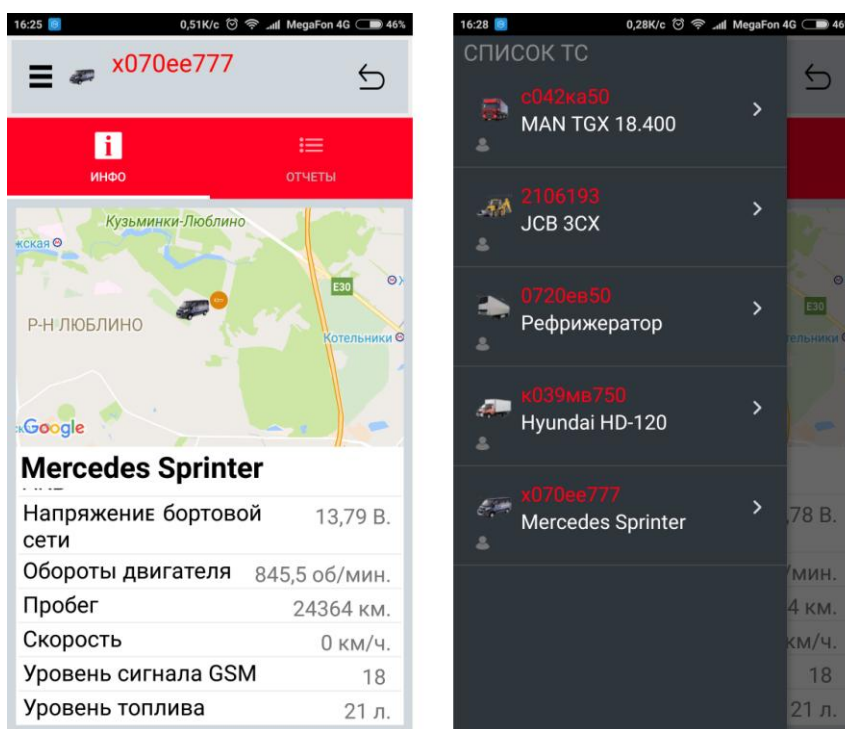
16:25 0,51K/c MegaFon 4G 46%

x070ee777

ИНФО

ОТЧЕТЫ

Кузьминки-Люблино

кская

E30

Р-Н ЛЮБЛИНО

Котельники

Google

Mercedes Sprinter

| Напряжение бортовой сети | 13,79 В. |
|---|---|
| Обороты двигателя | 845,5 об/мин. |
| Пробег | 24364 км. |
| Скорость | 0 км/ч. |
| Уровень сигнала GSM | 18 |
| Уровень топлива | 21 л. |

16:28 0,28K/c MegaFon 4G 46

СПИСОК ТС

с042ка50
MAN TGX 18.400

2106193
JCB 3CX

0720ев50
Рефрижератор

к039мв750
Hyundai HD-120

х070ее777
Mercedes Sprinter

E30

тельники

78 В.

/мин.

4 км.

км/ч.

18

21 л.